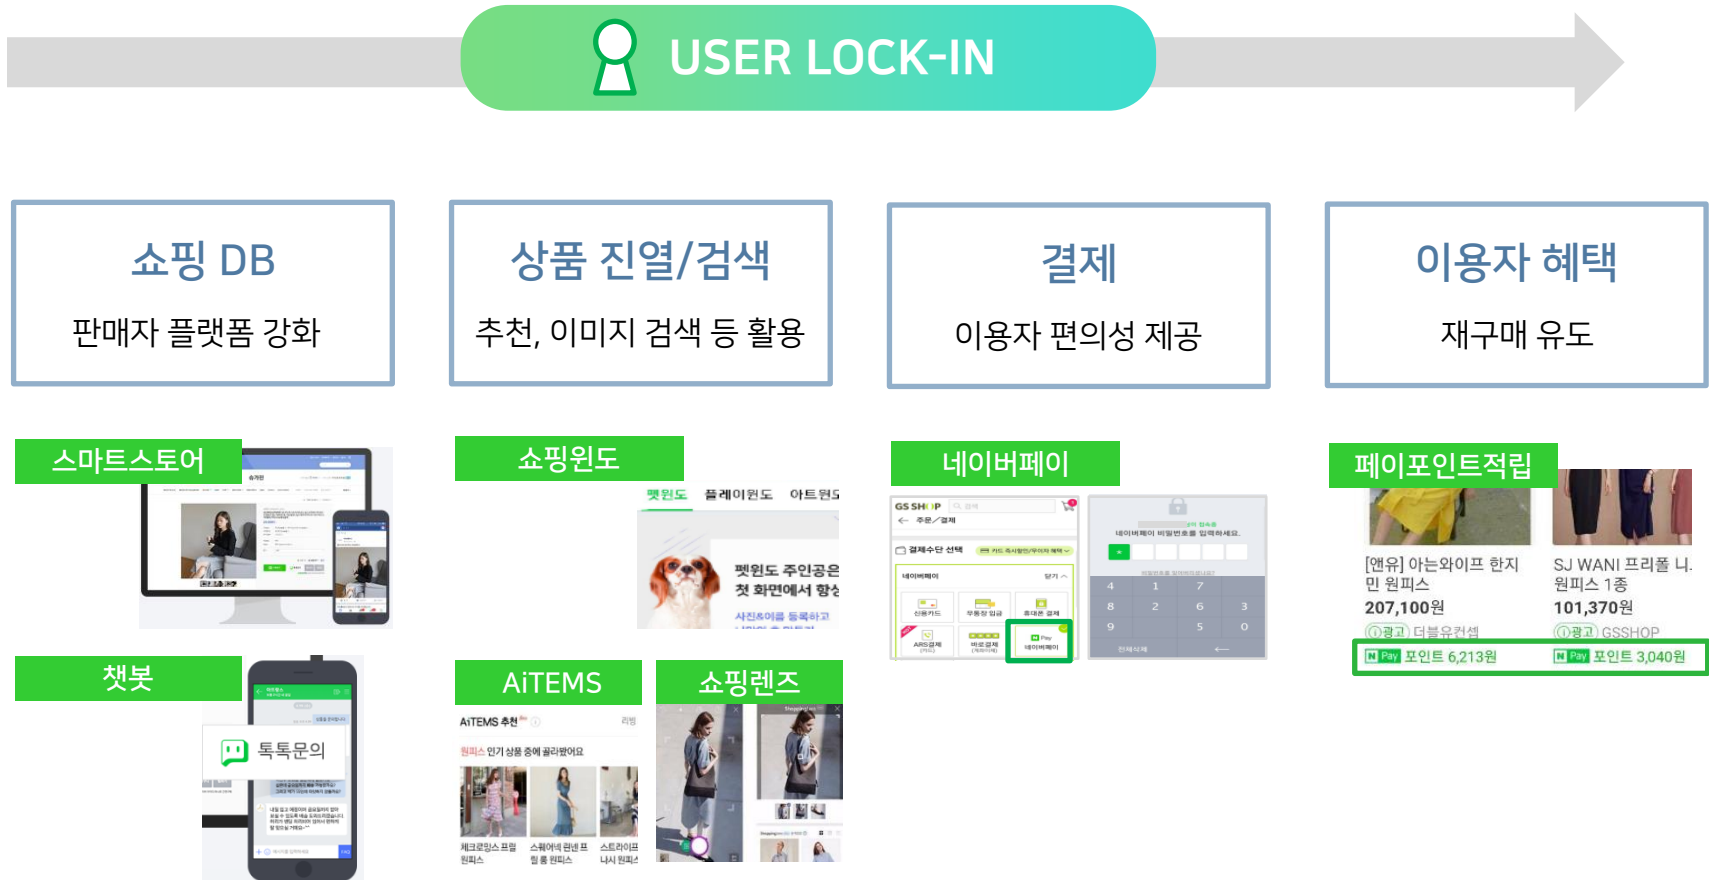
USER LOCK-IN

쇼핑 DB
판매자 플랫폼 강화

상품 진열/검색
추천, 이미지 검색 등 활용

결제
이용자 편의성 제공

이용자 혜택
재구매 유도

스마트스토어

챗봇
톡톡문의

쇼핑윈도
펫윈도 플레이윈도 아트윈도
펫윈도 주인공은
첫 화면에서 항상
사진&이름 등록하고

AiTEMS
AiTEMS 추천
원피스 인기 상품 중에 골라봤어요
체크로밍스 프릴 원피스
스퀘어넥 퍼프 롱 원피스
스트라이프 나시 원피스

쇼핑렌즈

네이버페이
GS SHOP
주문/결제
결제수단 선택
네이버페이
신용카드
무통장 입금
휴대폰 결제
ARS결제
바로결제
네이버페이
네이버페이 비밀번호를 입력하세요.
4 1 7
8 2 6 3
9 5 0
전체삭제

페이포인트적립
[앤유] 아는와이프 한지민 원피스
207,100원
ⓘ광고 더블유컨셉
N Pay 포인트 6,213원
SJ WANI 프리폴 니. 원피스 1종
101,370원
ⓘ광고 GSSHOP
N Pay 포인트 3,040원